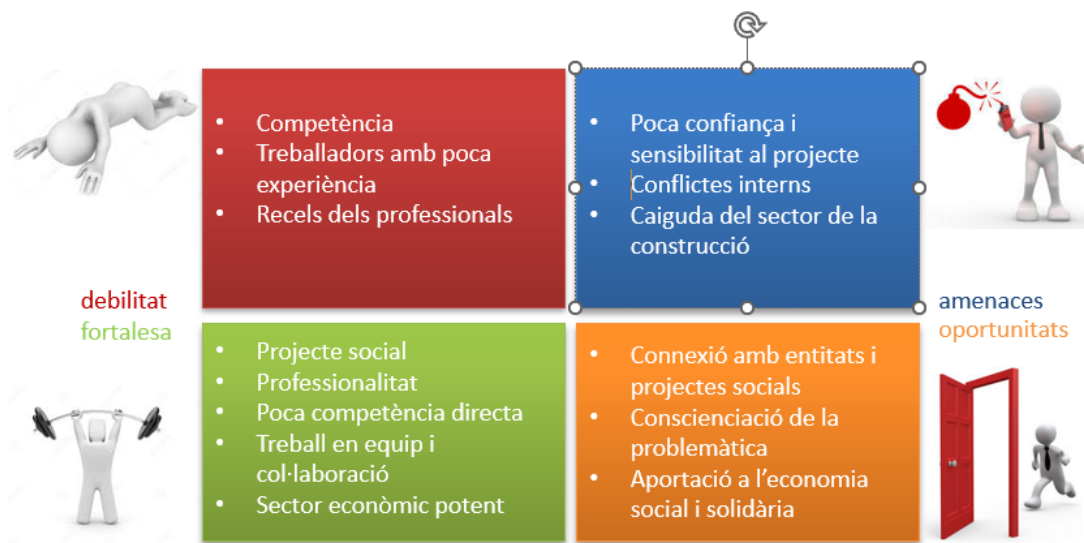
- Competència
- Treballadors amb poca experiència
- Recels dels professionals

- Poca confiança i sensibilitat al projecte
- Conflictes interns
- Caiguda del sector de la construcció

debilitat
fortalesa

amenaces
oportunitats

- Projecte social
- Professionalitat
- Poca competència directa
- Treball en equip i col·laboració
- Sector econòmic potent

- Connexió amb entitats i projectes socials
- Conscienciació de la problemàtica
- Aportació a l'economia social i solidària